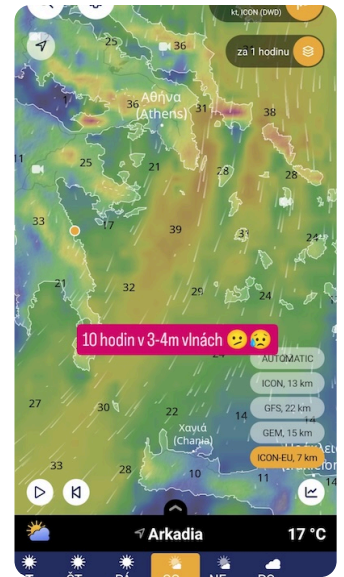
kt, ICON (DWD)

za 1 hodinu

25
36
1
36
Αθήνα
(Athens)
31
38
11
25
21
28
33
17
39
24
21
32
29
24

10 hodin v 3-4m vlnách 😕😟

AUTOMATIC
ICON, 13 km
GFS, 22 km
GEM, 15 km
ICON-EU, 7 km

27
30
22
14
Χανιά
(Chania)
33
28
11

Arkadia
17 °C